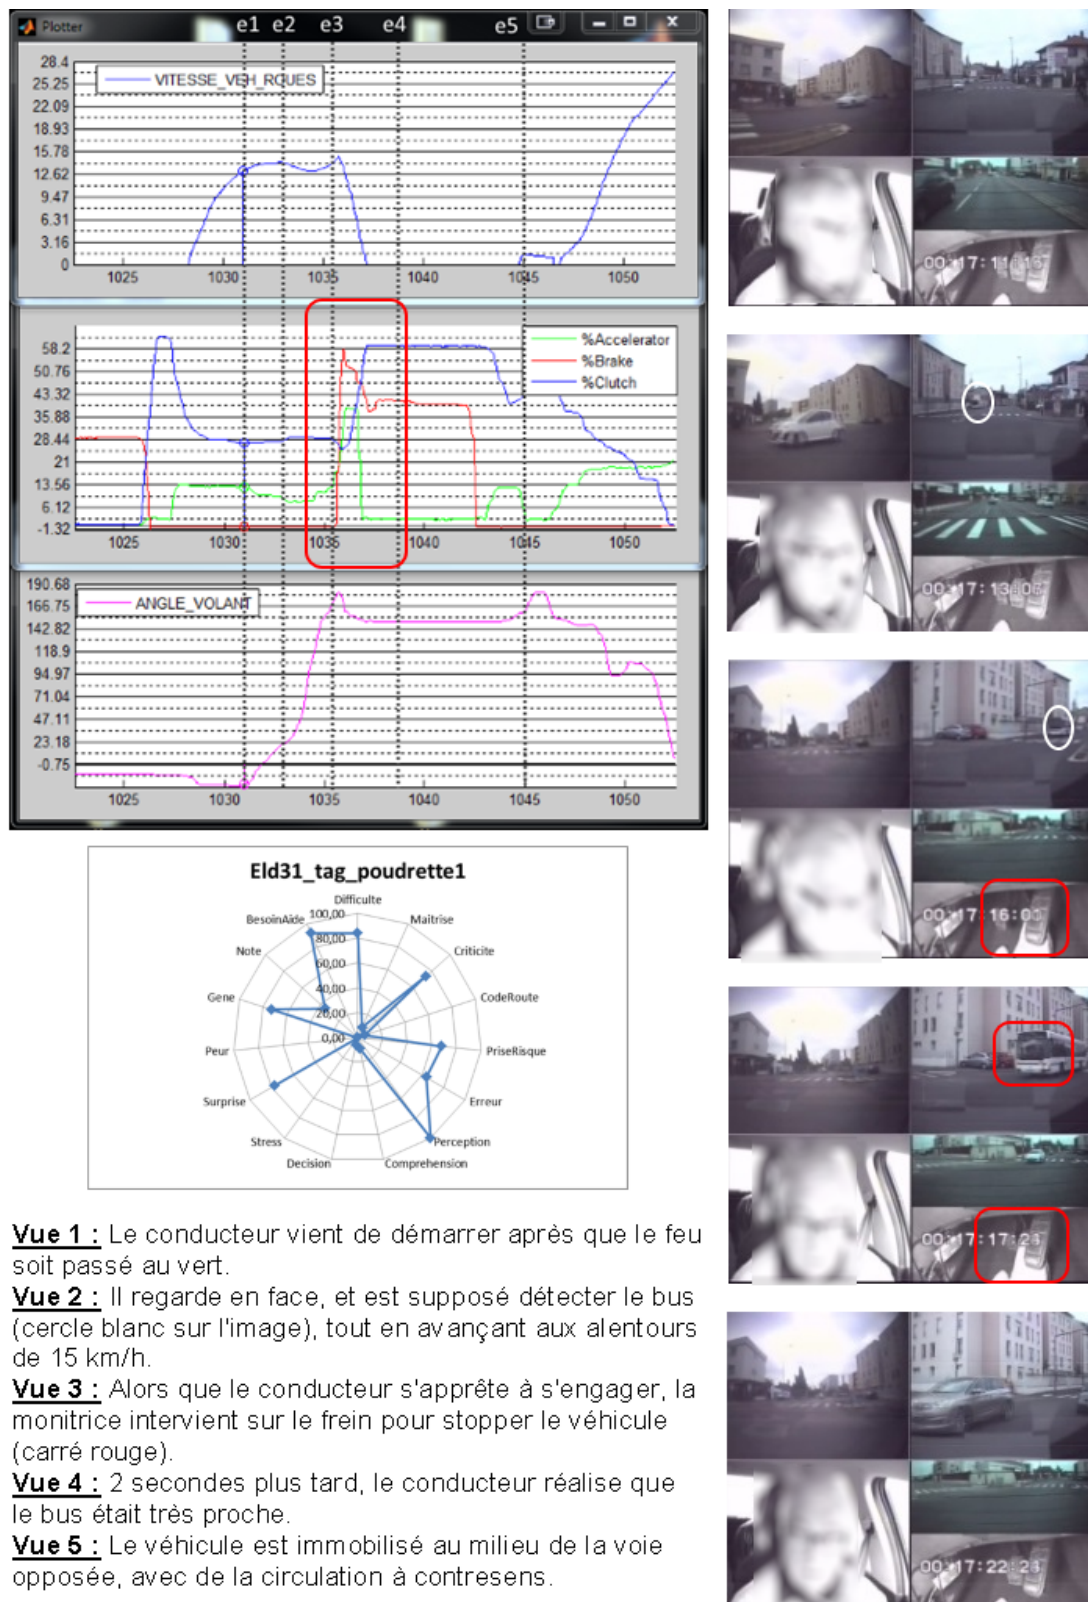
Plotter e1 e2 e3 e4 e5

VITESSE_VEH_ROUES

28.4
25.25
22.09
18.93
15.78
12.62
9.47
6.31
3.16
0

1025 1030 1035 1040 1045 1050

%Accelerator
%Brake
%Clutch

58.2
50.76
43.32
35.88
28.44
21
13.56
6.12
-1.32

1025 1030 1035 1040 1045 1050

ANGLE_VOLANT

190.68
166.75
142.82
118.9
94.97
71.04
47.11
23.18
-0.75

1025 1030 1035 1040 1045 1050

Eld31_tag_poudrette1

Difficulte
Maitrise
Criticite
CodeRoute
PriseRisque
Erreur
Perception
Comprehension
Decision
Stress
Surprise
Peur
Gene
Note
BesoinAide

100,00
80,00
60,00
40,00
20,00
0,00

00:17:11:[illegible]
00:17:13:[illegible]
00:17:16:0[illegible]
00:17:17:2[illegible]
00:17:22:2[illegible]

Vue 1 : Le conducteur vient de démarrer après que le feu soit passé au vert.
Vue 2 : Il regarde en face, et est supposé détecter le bus (cercle blanc sur l'image), tout en avançant aux alentours de 15 km/h.
Vue 3 : Alors que le conducteur s'apprête à s'engager, la monitrice intervient sur le frein pour stopper le véhicule (carré rouge).
Vue 4 : 2 secondes plus tard, le conducteur réalise que le bus était très proche.
Vue 5 : Le véhicule est immobilisé au milieu de la voie opposée, avec de la circulation à contresens.